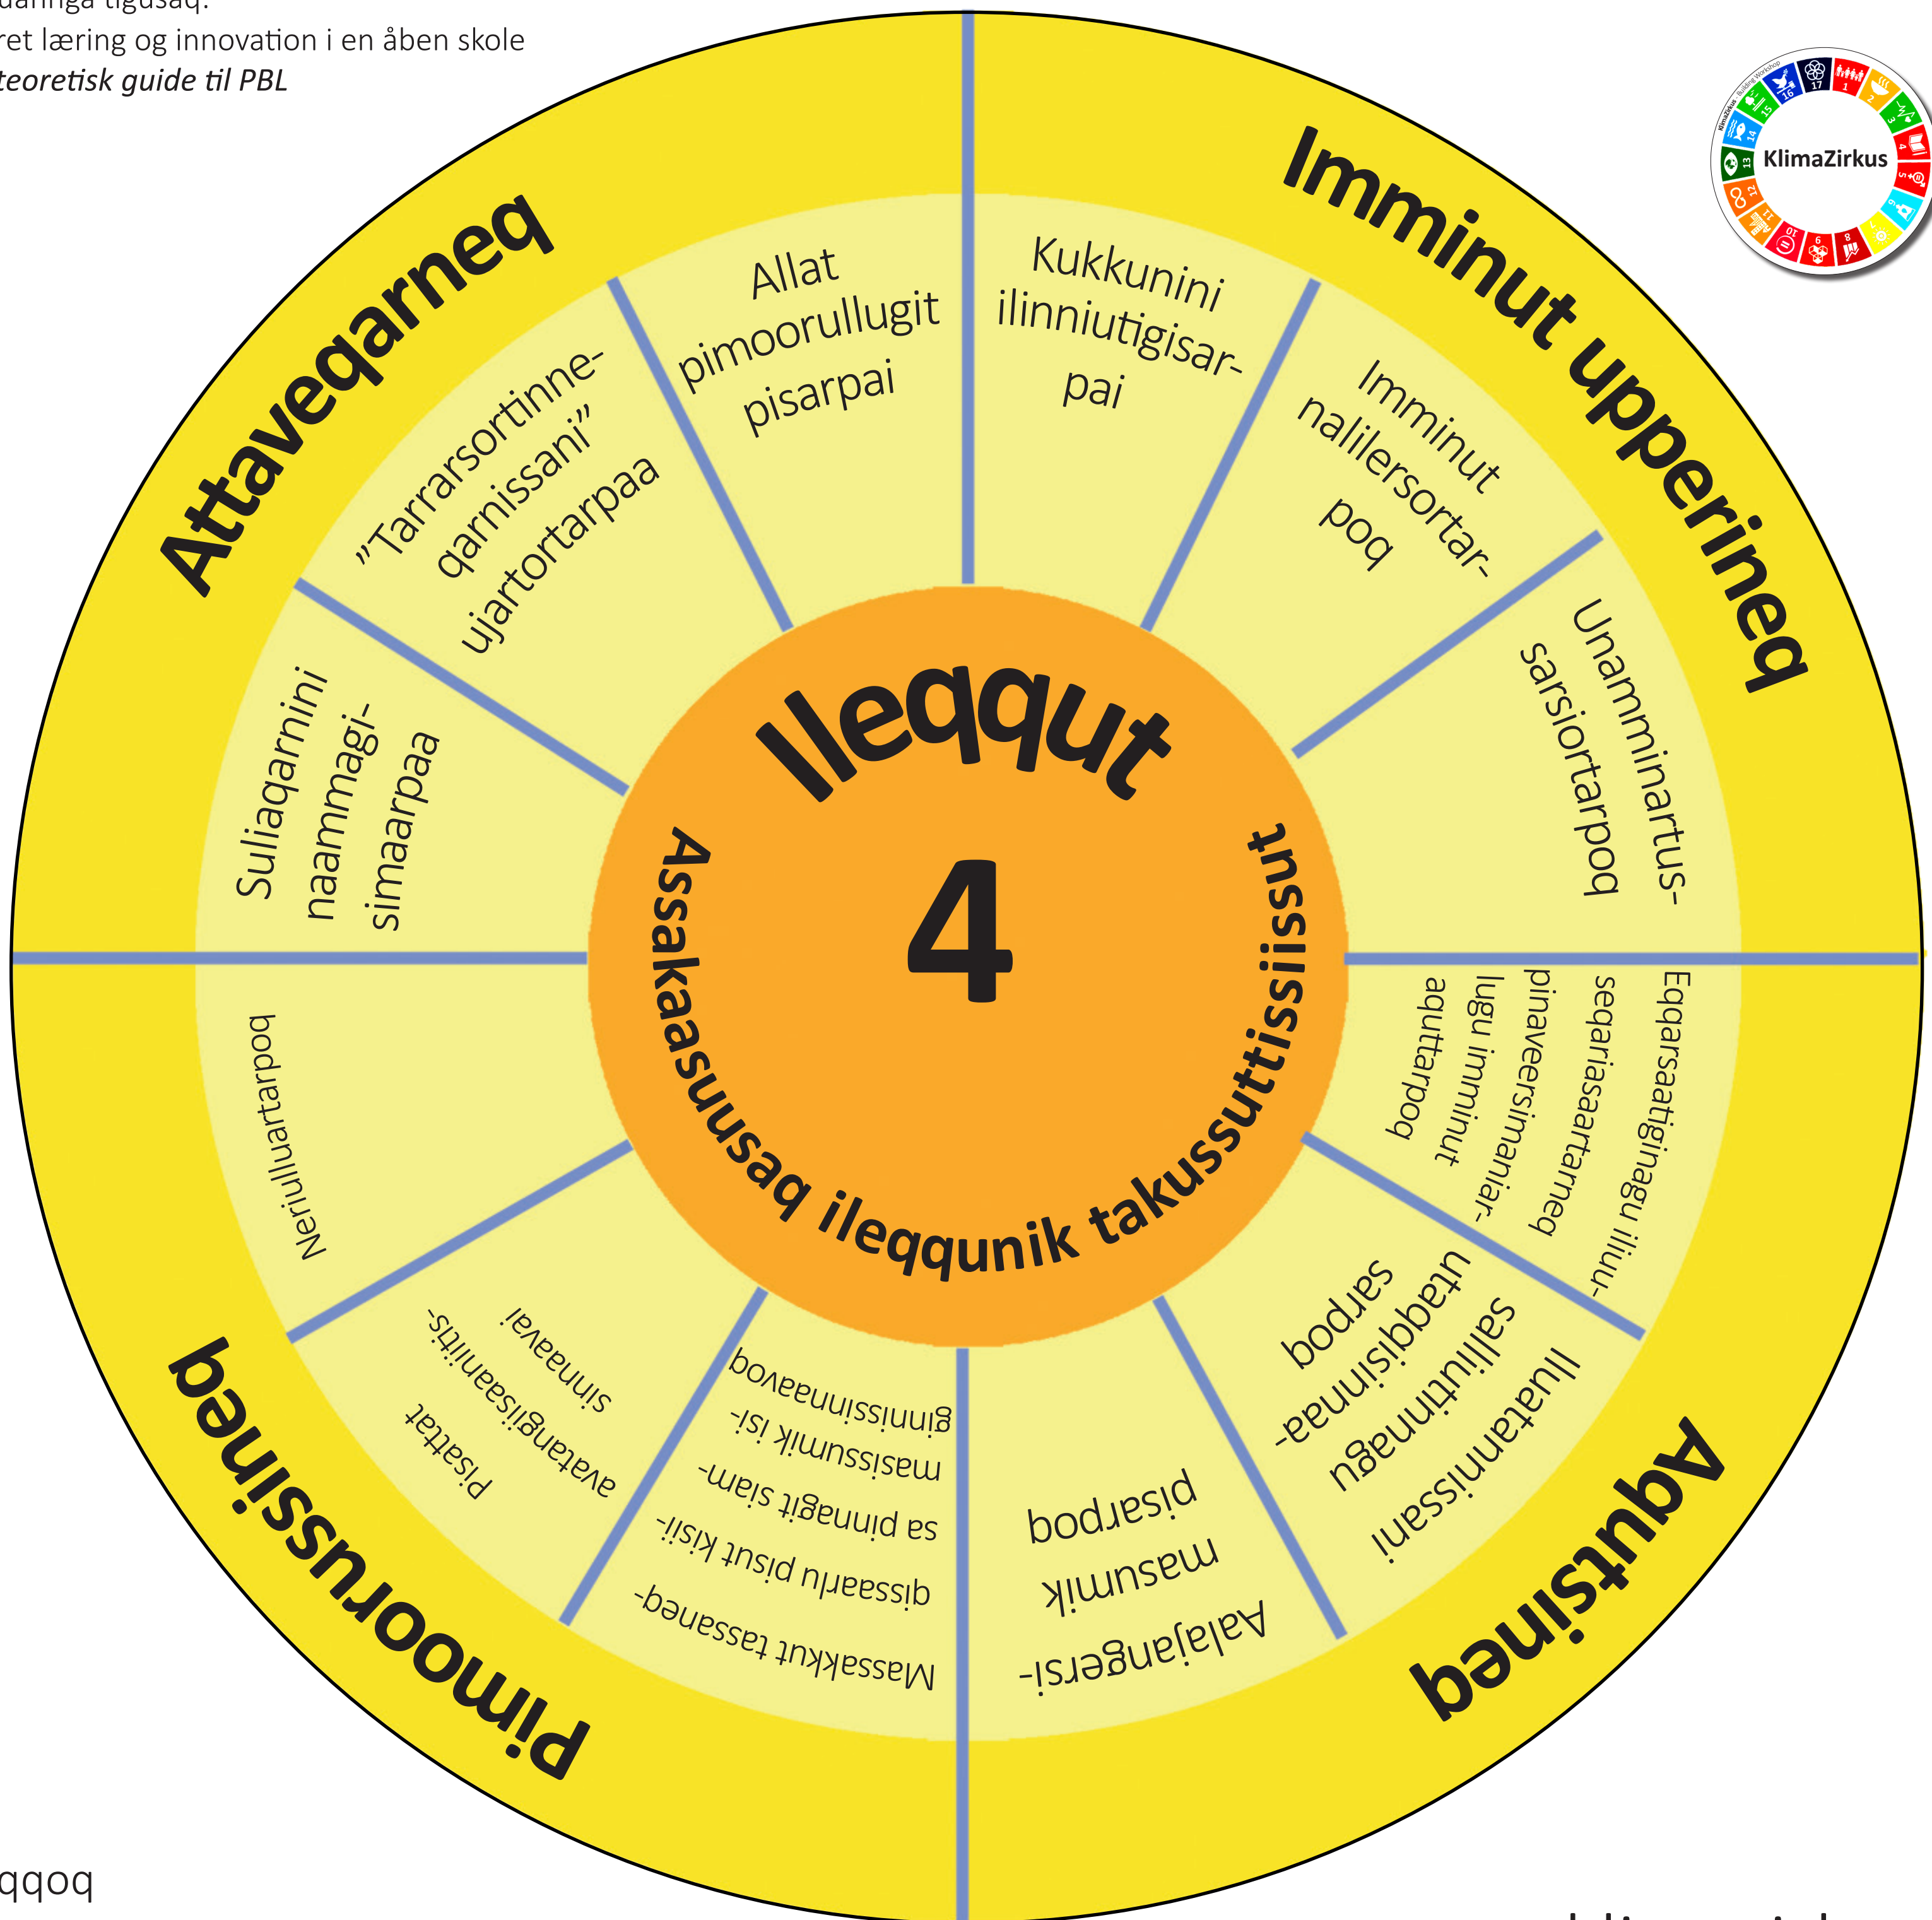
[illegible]
ret læring og innovation i en åben skole
teoretisk guide til PBL

KlimaZirkus

Attaveqarneq

Imminut upperineq

Aqutsineq

Pimoorussineq

Ileqqut

4

Assakaasuusaq ileqqunik takussutissiissut

"Tarrarsortinnequarnissani" ujartortarpaa

Allat pimoorullugit pisarpai

Kukkunini ilinniutigisarpai

Imminut nalilersortarpoq

Unamminartussarsiortarpoq

Eqqarsaatiginagu iluunsegariasaartarneq pinaveersimaniarlugu imminut aqut­tarpoq

Iluatannissani sallituinnagu utaqqisinnaasarpoq

Aalajangersimasumik pisarpoq

Massakkut tassaneqissaarlu pisut kisiisa pinngitsiamasissumik isiginnissinnaavoq

Pisattat avatangiisaanitissinnaavai

Neriulluartarpoq

Suliaqarnini naammagisimaarpaa

qqoq